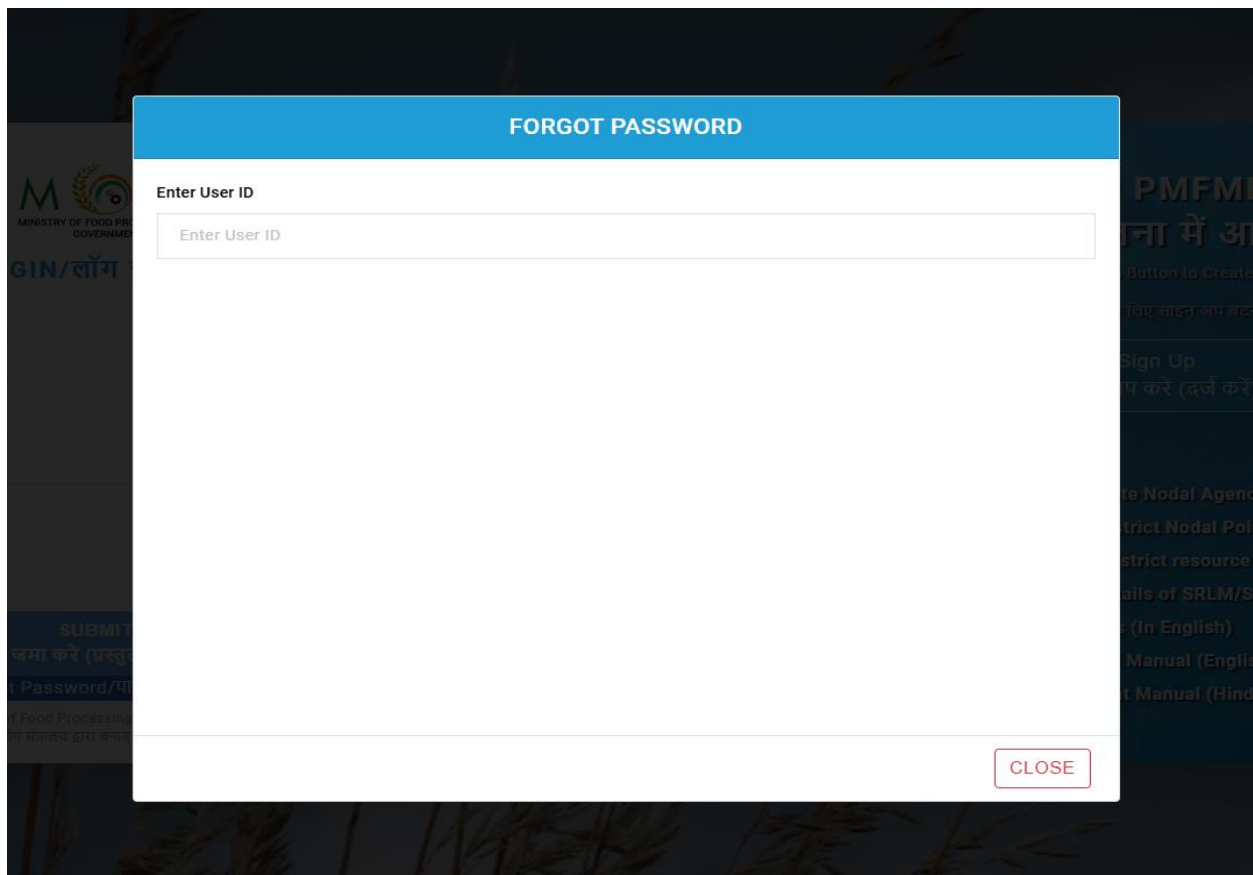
FORGOT PASSWORD

Enter User ID

Enter User ID

CLOSE

M

MINISTRY OF FOOD PR

GOVERNME

GIN/लॉग

SUBMIT

जमा करें (प्रस्तु

t Password/प

f Food Processing

मंत्रालय द्वारा

PMFM

ना में अ

Button to Create

लिए साइन अप बट

Sign Up

प करें (दर्ज करें

te Nodal Agen

trict Nodal Po

strict resource

ails of SRLM/S

s (In English)

Manual (Engli

t Manual (Hind